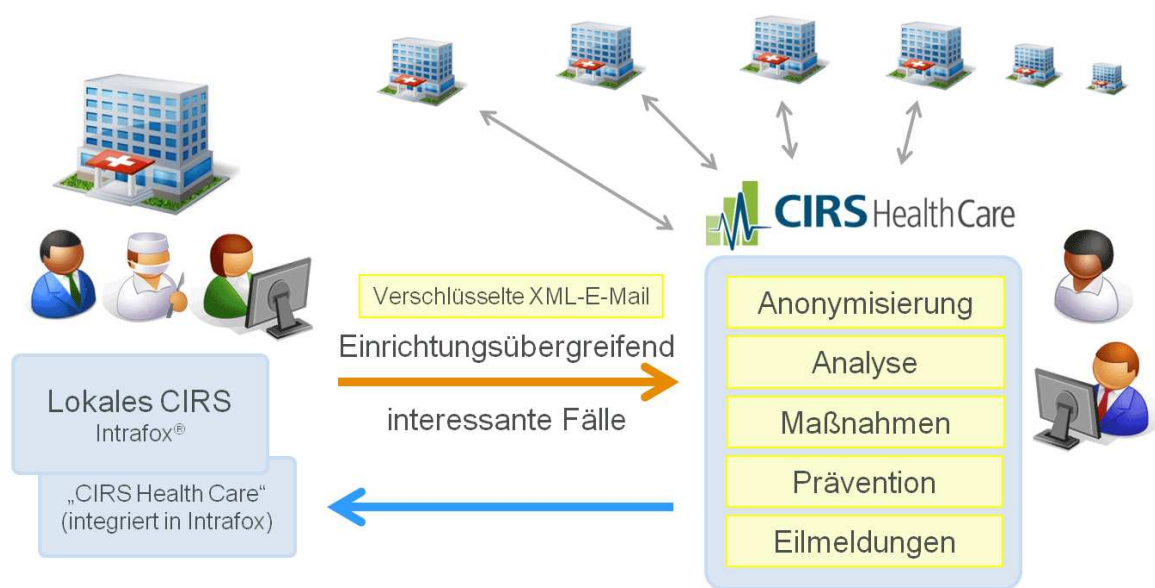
CIRS HealthCare

Verschlüsselte XML-E-Mail

Einrichtungsübergreifend

interessante Fälle

Lokales CIRS
Intrafox®

„CIRS Health Care“
(integriert in Intrafox)

Anonymisierung

Analyse

Maßnahmen

Prävention

Eilmeldungen